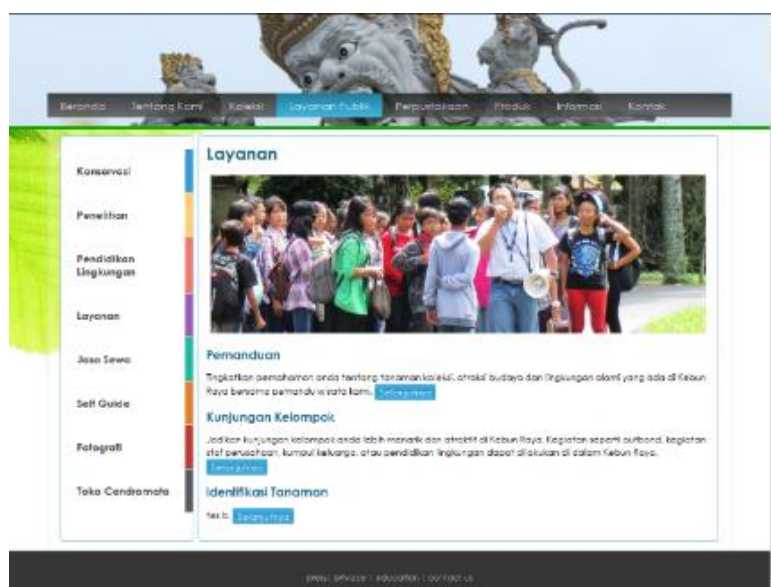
Beranda Tentang Kami Koleksi Layanan Publik Perpustakaan Produk Informasi Kontak

Konservasi

Penelitian

Pendidikan Lingkungan

Layanan

Jasa Sewa

Self Guide

Fotografi

Toko Cendramata

Layanan

Pemanduan

Tingkatkan pemahaman anda tentang tanaman koleksi, atraksi budaya dan lingkungan alami yang ada di Kebun Raya bersama pemandu wisata kami. Selanjutnya

Kunjungan Kelompok

Jadikan kunjungan kelompok anda lebih menarik dan atraktif di Kebun Raya. Kegiatan seperti outbond, kegiatan staf perusahaan, kumpul keluarga, atau pendidikan lingkungan dapat dilakukan di dalam Kebun Raya. Selanjutnya

Identifikasi Tanaman

tes b. Selanjutnya

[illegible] | education | contact us